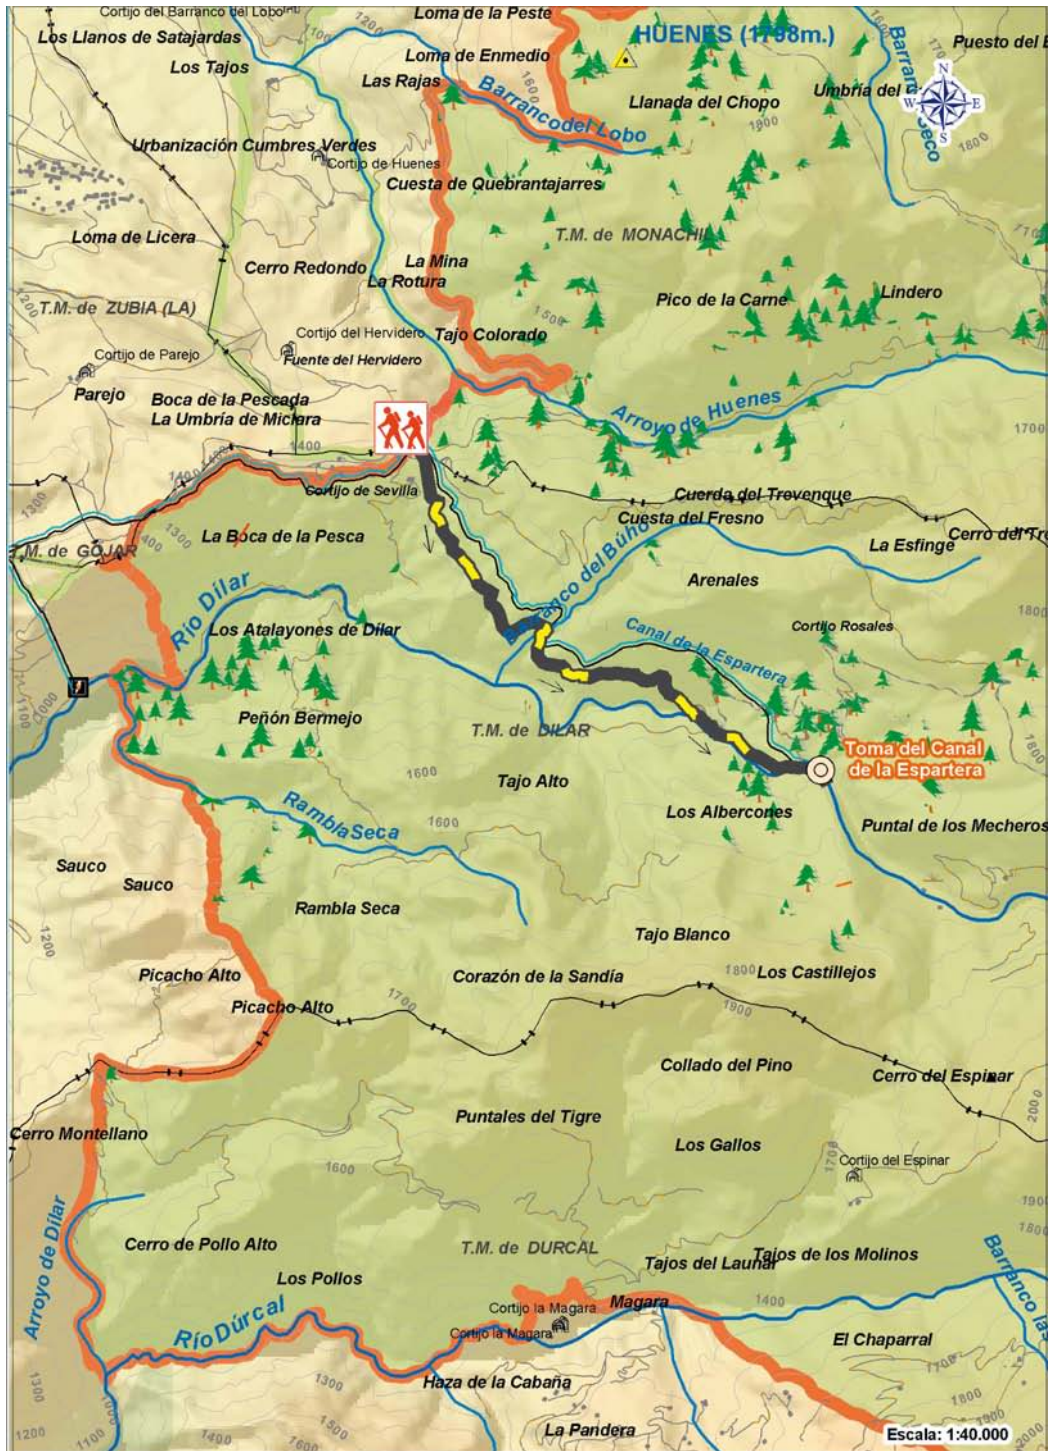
Cortijo del Barranco del Lobo
Loma de la Peste
Los Llanos de Satajardas
Loma de Enmedio
HUENES (1798m.)
Puesto del B
Los Tajos
Las Rajas
Barranco del Lobo
Llanada del Chopo
Umbría del
Barranco Seco
N
E
S
W
1200
1600
1800
Urbanización Cumbres Verdes
Cortijo de Huenes
Cuesta de Quebrantajarres
T.M. de MONACHIL
Loma de Licera
Cerro Redondo
La Mina
La Rotura
Pico de la Carne
Lindero
T.M. de ZUBIA (LA)
1500
Cortijo del Hervidero
Tajo Colorado
Cortijo de Parejo
Fuente del Hervidero
Parejo
Boca de la Pescada
La Umbría de Michara
Arroyo de Huenes
1400
1700
1300
Cortijo de Sevilla
Cuerda del Trevenque
Cuesta del Fresno
La Boca de la Pesca
Barranco del Búho
La Esfinge
Cerro del Tre
T.M. de GOJAR
1400
1300
Río Dílar
Arenales
1800
Los Atalayones de Dílar
Canal de la Espartera
Cortijo Rosales
1100
1000
Peñón Bermejo
T.M. de DILAR
Toma del Canal de la Espartera
1600
1600
Tajo Alto
1600
Rambla Seca
Los Albercones
Puntal de los Mecheros
Sauco
Sauco
Rambla Seca
1200
Tajo Blanco
Picacho Alto
Corazón de la Sandía
1800
Los Castillejos
Picacho Alto
1700
1900
Collado del Pino
Cerro del Espinar
2000
Puntales del Tigre
Cerro Montellano
Los Gallos
1600
Cortijo del Espinar
1900
1800
Arroyo de Dílar
Cerro de Pollo Alto
T.M. de DURCAL
Tajos del Launar
Tajos de los Molinos
Barranco la
Los Pollos
1400
Río Dúrcal
Cortijo la Magara
Magara
Cortijo la Magara
El Chaparral
1300
1300
Haza de la Cabaña
1800
1200
1100
1400
1500
1600
La Pandera
Escala: 1:40.000